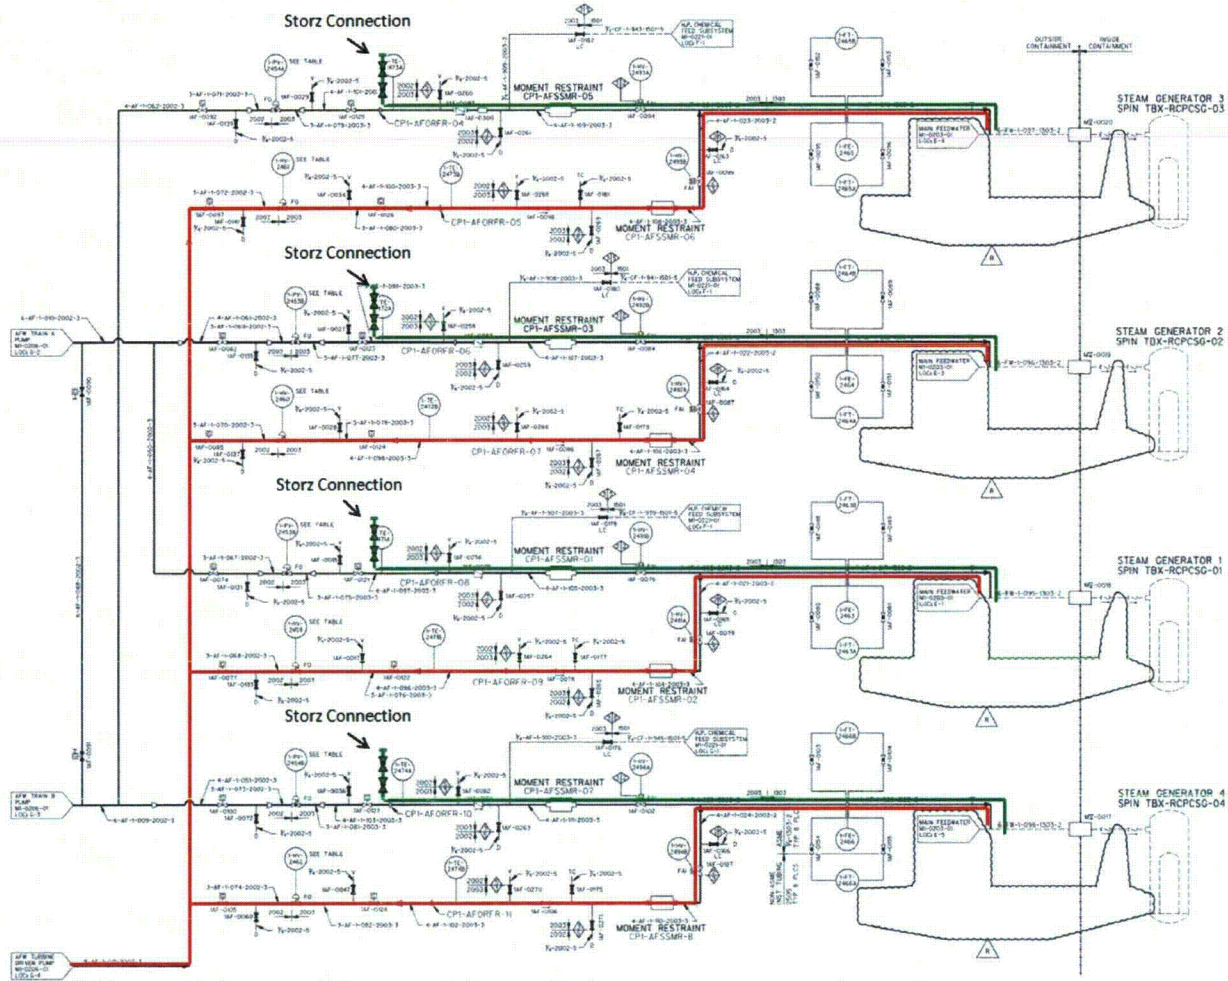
Storz Connection

MOMENT RESTRAINT
CP1-AFSSMR-05

CP1-AFORFR-04

H.P. CHEMICAL FEED SUBSYSTEM

OUTSIDE CONTAINMENT

INSIDE CONTAINMENT

STEAM GENERATOR 3
SPIN TBX-RCPCSG-03

MAIN FEEDWATER

SEE TABLE

CP1-AFORFR-05

MOMENT RESTRAINT
CP1-AFSSMR-06

Storz Connection

H.P. CHEMICAL FEED SUBSYSTEM

MOMENT RESTRAINT
CP1-AFSSMR-03

CP1-AFORFR-06

STEAM GENERATOR 2
SPIN TBX-RCPCSG-02

AFW TRAIN A PUMP

SEE TABLE

CP1-AFORFR-07

MOMENT RESTRAINT
CP1-AFSSMR-04

Storz Connection

SEE TABLE

MOMENT RESTRAINT
CP1-AFSSMR-01

CP1-AFORFR-08

STEAM GENERATOR 1
SPIN TBX-RCPCSG-01

MAIN FEEDWATER

SEE TABLE

CP1-AFORFR-09

MOMENT RESTRAINT
CP1-AFSSMR-02

Storz Connection

SEE TABLE

MOMENT RESTRAINT
CP1-AFSSMR-07

CP1-AFORFR-10

H.P. CHEMICAL FEED SUBSYSTEM

STEAM GENERATOR 4
SPIN TBX-RCPCSG-04

MAIN FEEDWATER

AFW TRAIN B PUMP

SEE TABLE

CP1-AFORFR-11

MOMENT RESTRAINT
CP1-AFSSMR-8

AFW TURBINE DRIVEN PUMP

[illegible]